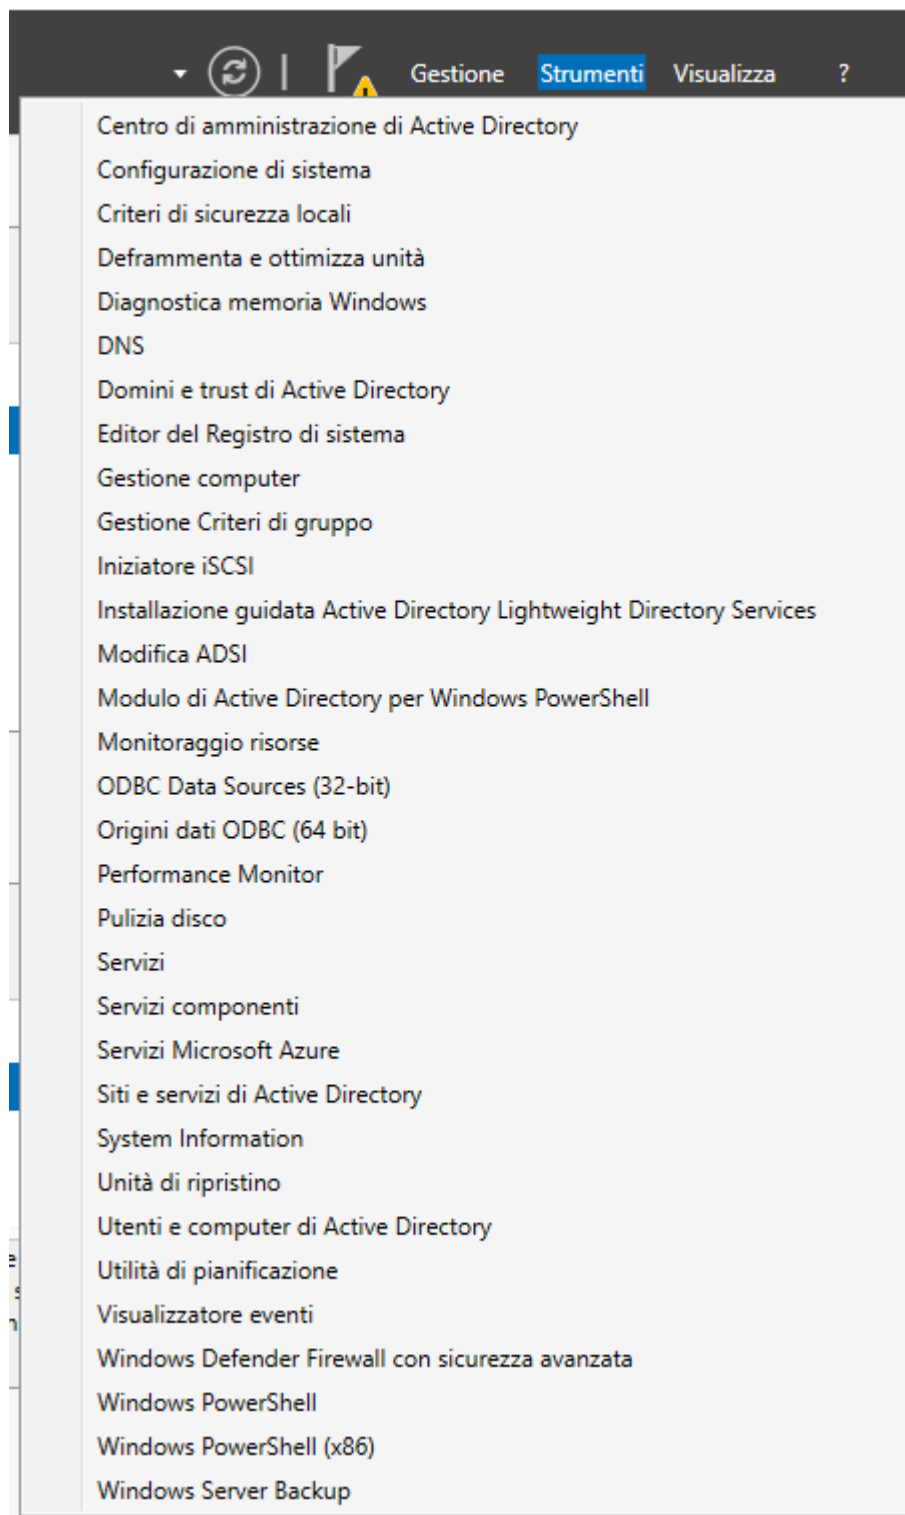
Gestione Strumenti Visualizza ?

Centro di amministrazione di Active Directory
Configurazione di sistema
Criteri di sicurezza locali
Deframmenta e ottimizza unità
Diagnostica memoria Windows
DNS
Domini e trust di Active Directory
Editor del Registro di sistema
Gestione computer
Gestione Criteri di gruppo
Iniziatore iSCSI
Installazione guidata Active Directory Lightweight Directory Services
Modifica ADSI
Modulo di Active Directory per Windows PowerShell
Monitoraggio risorse
ODBC Data Sources (32-bit)
Origini dati ODBC (64 bit)
Performance Monitor
Pulizia disco
Servizi
Servizi componenti
Servizi Microsoft Azure
Siti e servizi di Active Directory
System Information
Unità di ripristino
Utenti e computer di Active Directory
Utilità di pianificazione
Visualizzatore eventi
Windows Defender Firewall con sicurezza avanzata
Windows PowerShell
Windows PowerShell (x86)
Windows Server Backup